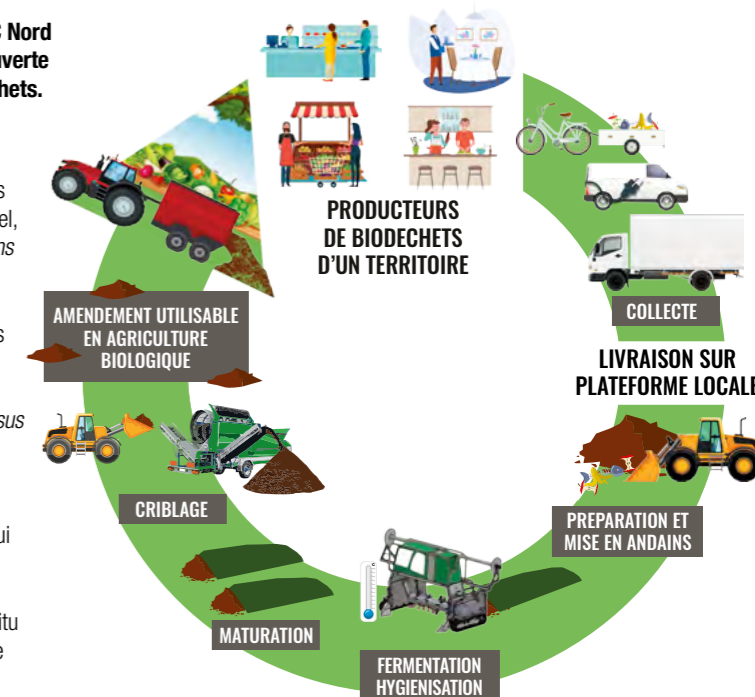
Nord verte chets.

s el, ns

s

sus

ui

itu e

PRODUCTEURS DE BIODECHETS D'UN TERRITOIRE

COLLECTE

LIVRAISON SUR PLATEFORME LOCALE

PREPARATION ET MISE EN ANDAINS

FERMENTATION HYGIENISATION

MATURATION

CRIBLAGE

AMENDEMENT UTILISABLE EN AGRICULTURE BIOLOGIQUE